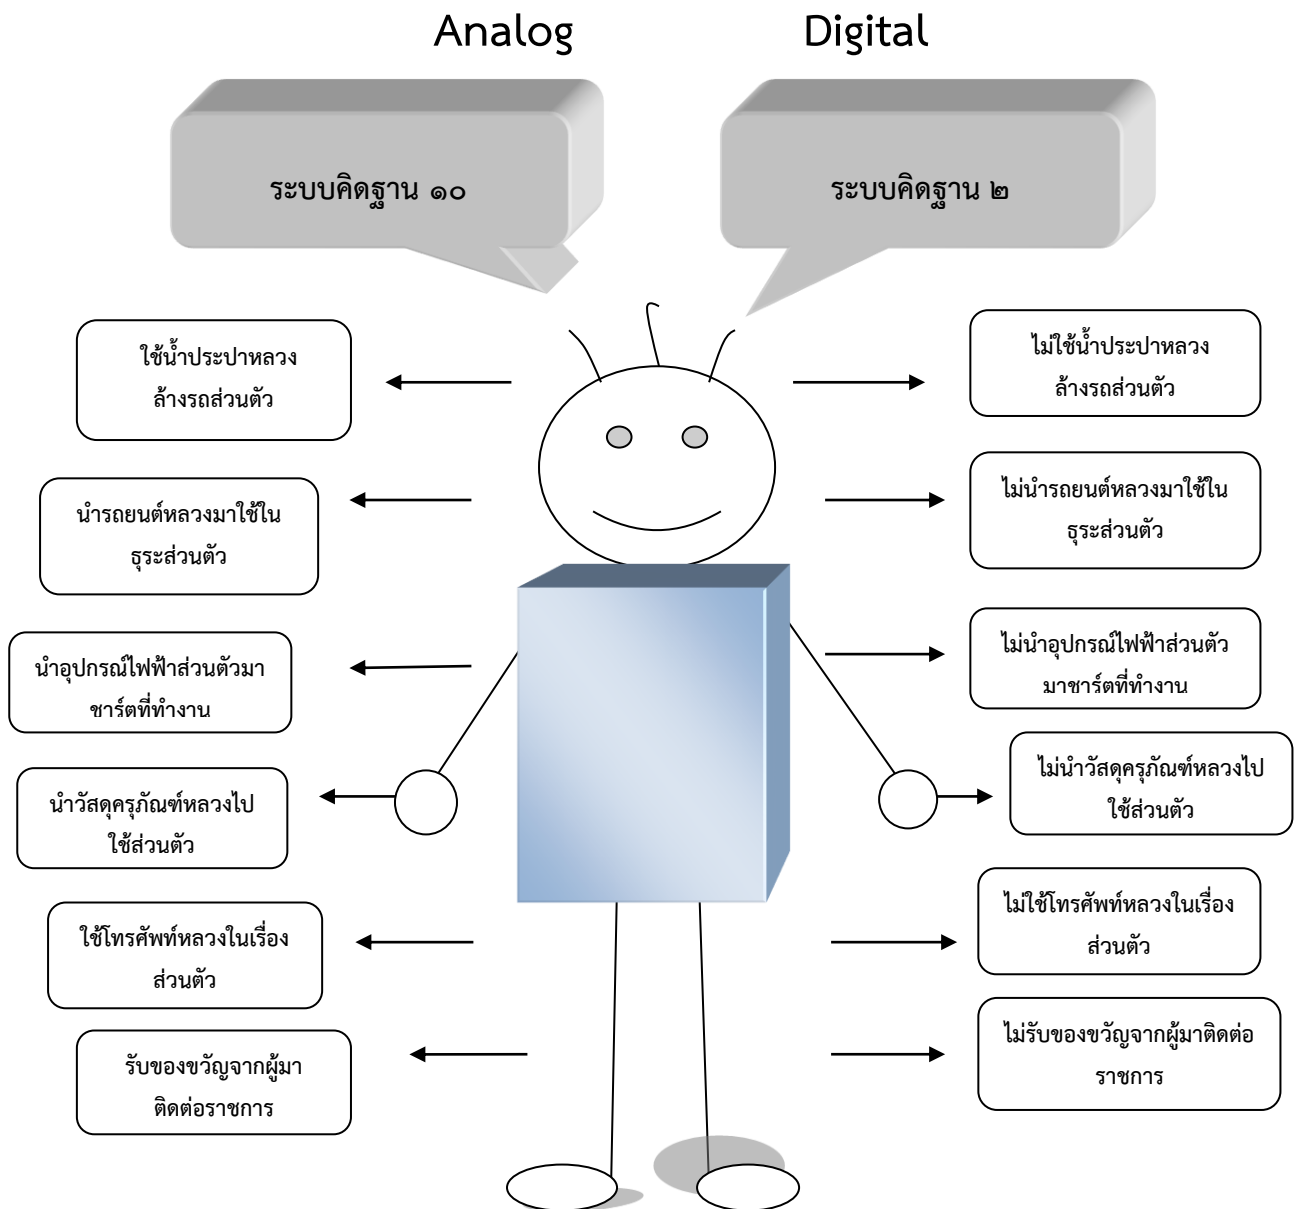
Analog

Digital

ระบบคิดฐาน ๑๐

ระบบคิดฐาน ๒

ใช้น้ำประปาหลวงล้างรถส่วนตัว

ไม่ใช้น้ำประปาหลวงล้างรถส่วนตัว

นำรถยนต์หลวงมาใช้ในธุระส่วนตัว

ไม่นำรถยนต์หลวงมาใช้ในธุระส่วนตัว

นำอุปกรณ์ไฟฟ้าส่วนตัวมาชาร์ตที่ทำงาน

ไม่นำอุปกรณ์ไฟฟ้าส่วนตัวมาชาร์ตที่ทำงาน

นำวัสดุครุภัณฑ์หลวงไปใช้ส่วนตัว

ไม่นำวัสดุครุภัณฑ์หลวงไปใช้ส่วนตัว

ใช้โทรศัพท์หลวงในเรื่องส่วนตัว

ไม่ใช้โทรศัพท์หลวงในเรื่องส่วนตัว

รับของขวัญจากผู้มาติดต่อราชการ

ไม่รับของขวัญจากผู้มาติดต่อราชการ